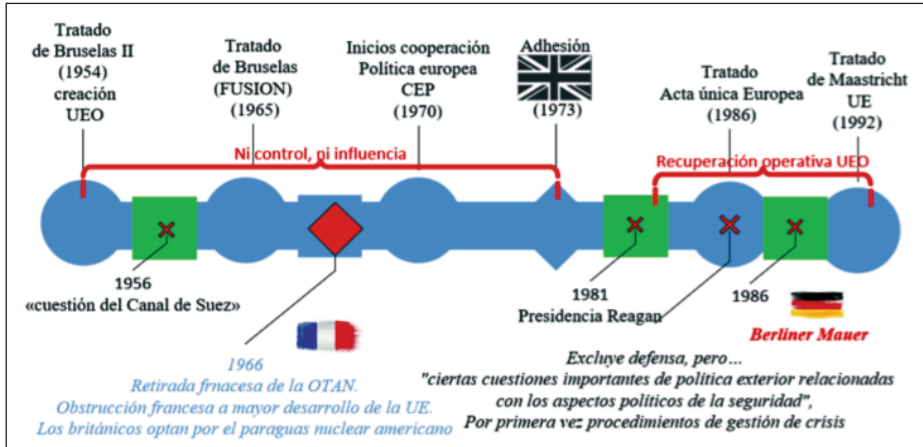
Tratado de Bruselas II (1954) creación UEO

Tratado de Bruselas (FUSION) (1965)

Inicios cooperación Política europea CEP (1970)

Adhesión (1973)

Tratado Acta única Europea (1986)

Tratado de Maastricht UE (1992)

Ni control, ni influencia

Recuperación operativa UEO

1956 «cuestión del Canal de Suez»

1981 Presidencia Reagan

1986

Berliner Mauer

1966
Retirada frnacesa de la OTAN.
Obstrucción francesa a mayor desarrollo de la UE.
Los británicos optan por el paraguas nuclear americano

Excluye defensa, pero…
"ciertas cuestiones importantes de política exterior relacionadas con los aspectos políticos de la seguridad",
Por primera vez procedimientos de gestión de crisis